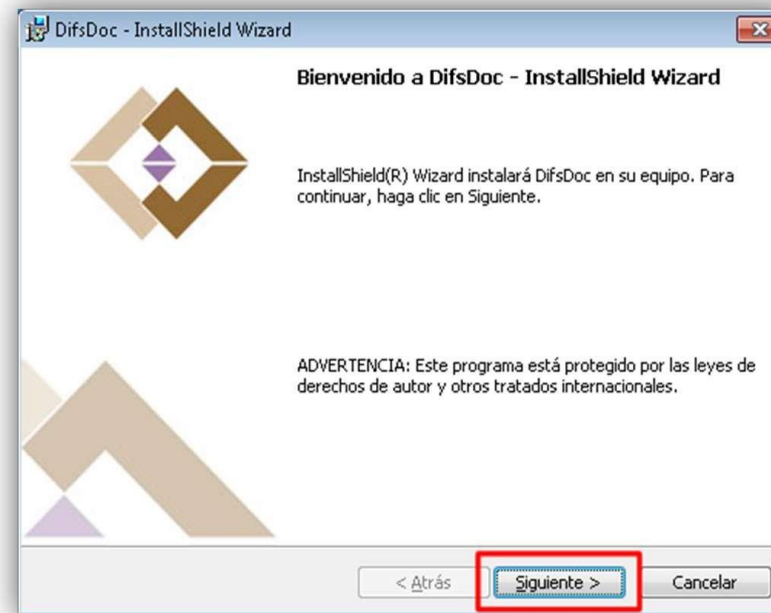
DifsDoc - InstallShield Wizard

Bienvenido a DifsDoc - InstallShield Wizard

InstallShield(R) Wizard instalará DifsDoc en su equipo. Para continuar, haga clic en Siguiente.

ADVERTENCIA: Este programa está protegido por las leyes de derechos de autor y otros tratados internacionales.

< Atrás

Siguiente >

Cancelar